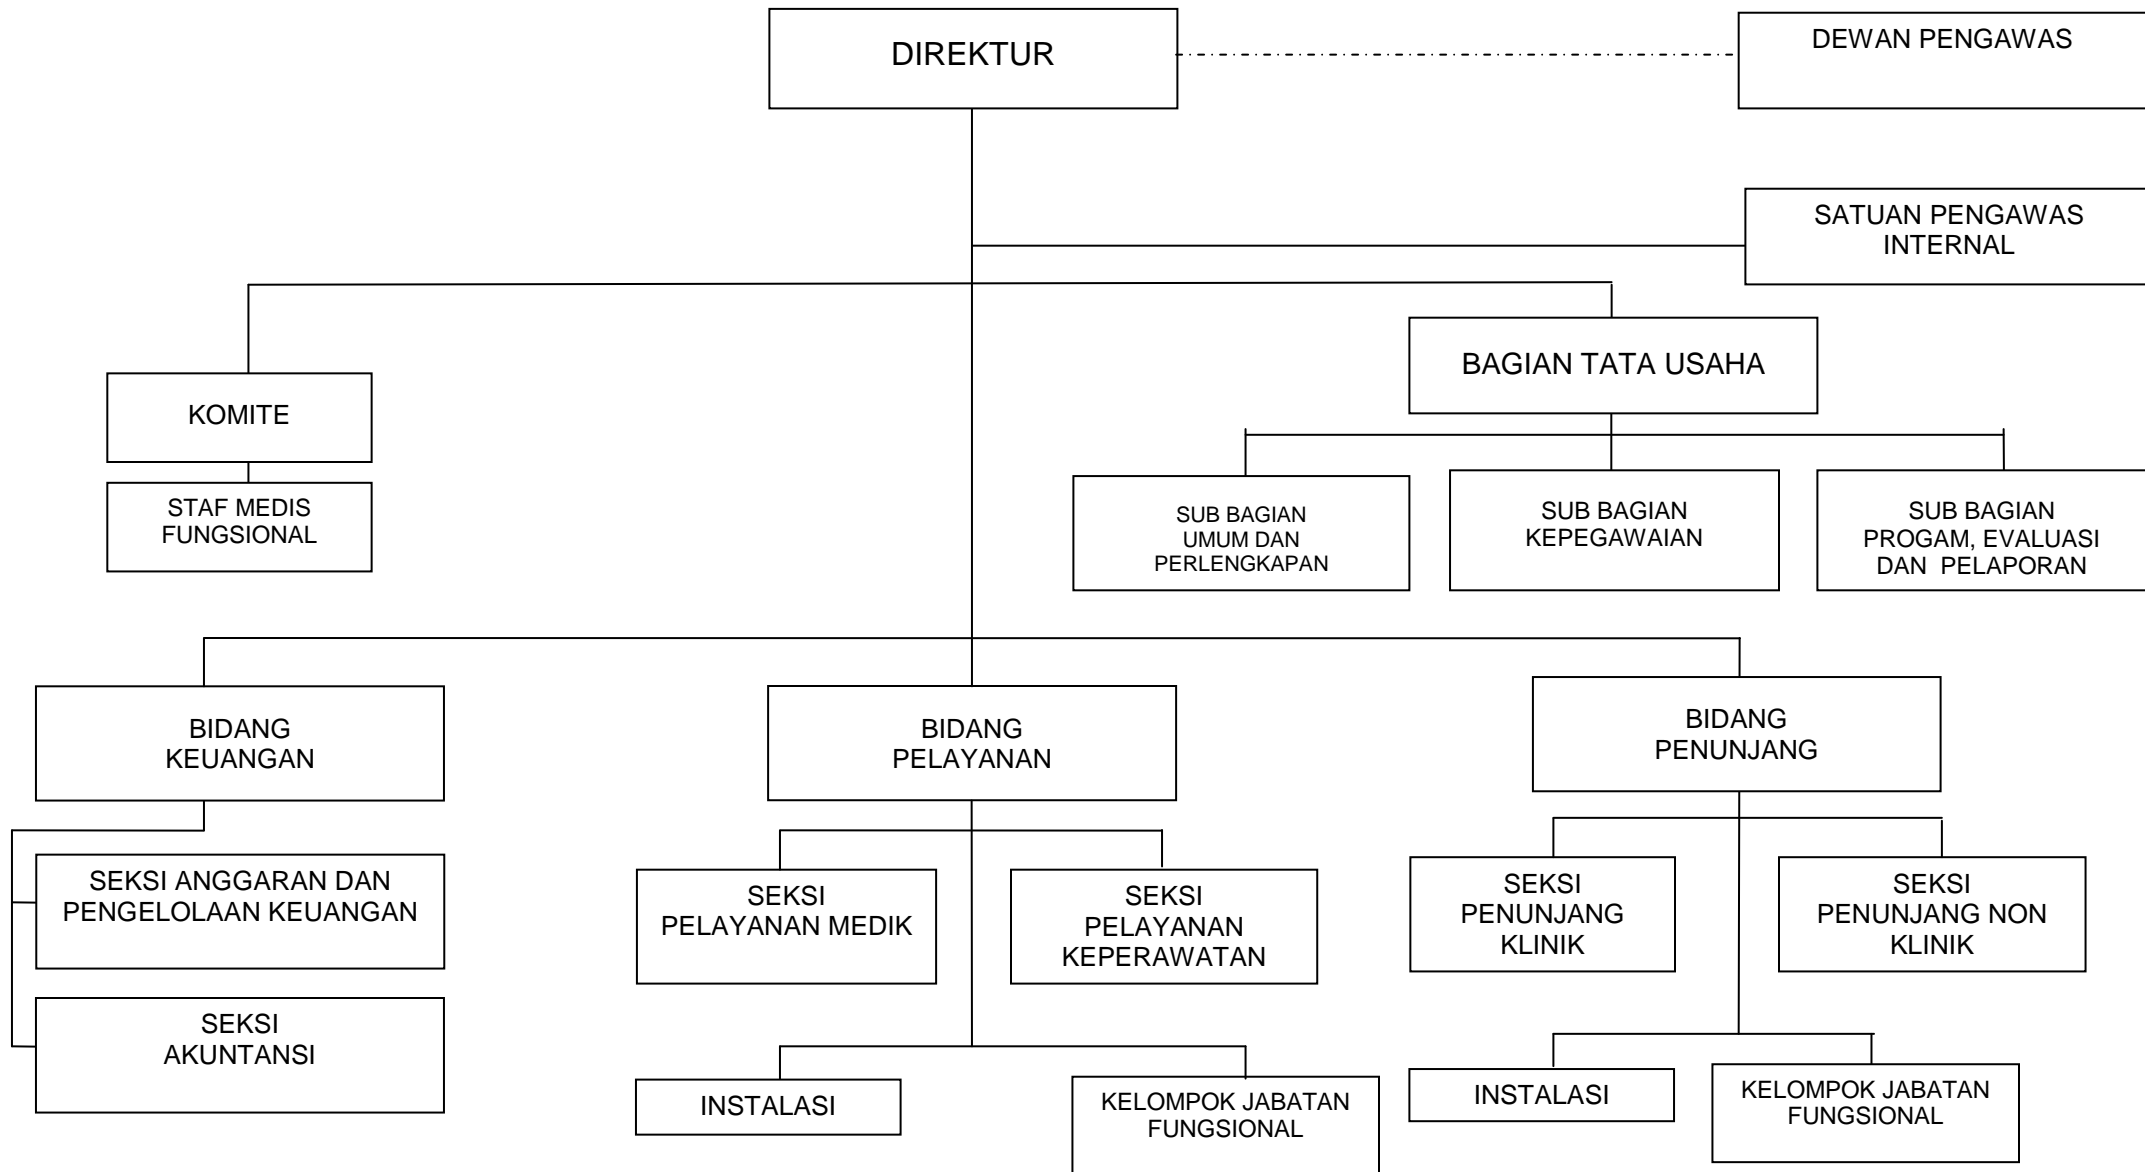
DIREKTUR

DEWAN PENGAWAS

SATUAN PENGAWAS INTERNAL

KOMITE

STAF MEDIS FUNGSIONAL

BAGIAN TATA USAHA

SUB BAGIAN UMUM DAN PERLENGKAPAN

SUB BAGIAN KEPEGAWAIAN

SUB BAGIAN PROGAM, EVALUASI DAN PELAPORAN

BIDANG KEUANGAN

SEKSI ANGGARAN DAN PENGELOLAAN KEUANGAN

SEKSI AKUNTANSI

BIDANG PELAYANAN

SEKSI PELAYANAN MEDIK

SEKSI PELAYANAN KEPERAWATAN

INSTALASI

KELOMPOK JABATAN FUNGSIONAL

BIDANG PENUNJANG

SEKSI PENUNJANG KLINIK

SEKSI PENUNJANG NON KLINIK

INSTALASI

KELOMPOK JABATAN FUNGSIONAL